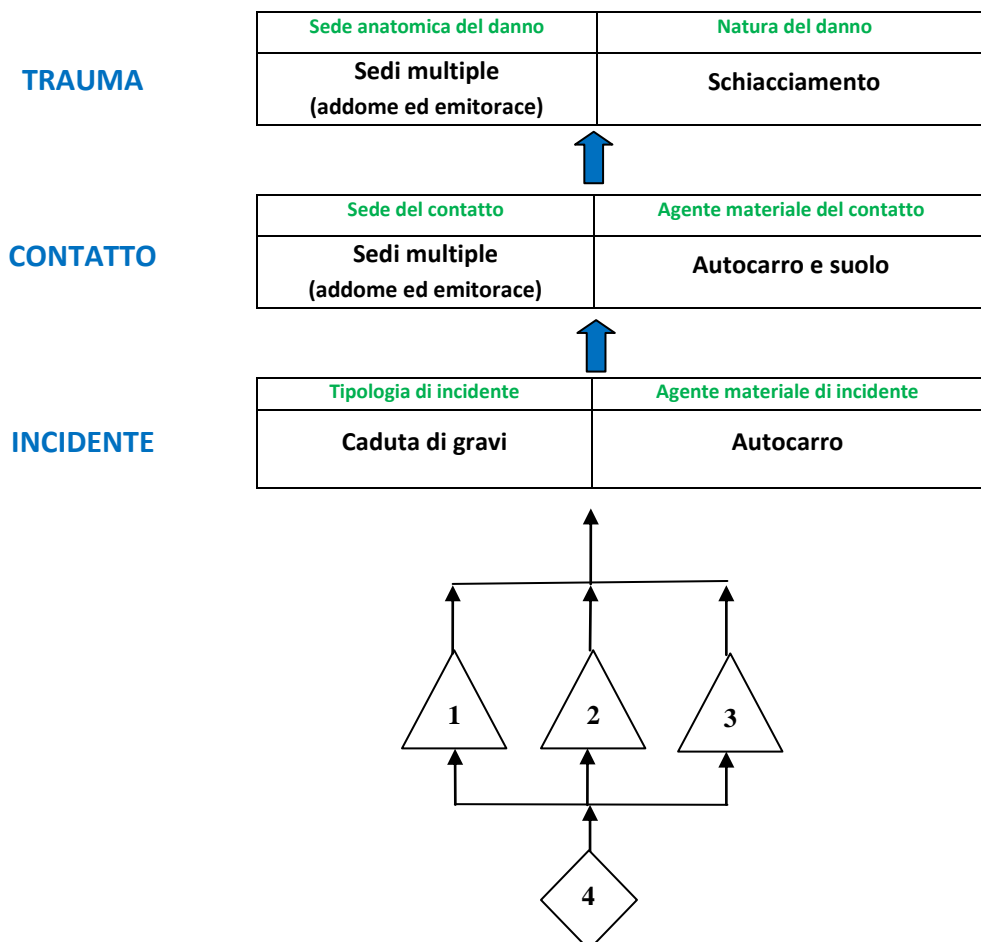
TRAUMA

| Sede anatomica del danno | Natura del danno |
|---|---|
| Sedi multiple (addome ed emitorace) | Schiacciamento |

CONTATTO

| Sede del contatto | Agente materiale del contatto |
|---|---|
| Sedi multiple (addome ed emitorace) | Autocarro e suolo |

INCIDENTE

| Tipologia di incidente | Agente materiale di incidente |
|---|---|
| Caduta di gravi | Autocarro |

1

2

3

4